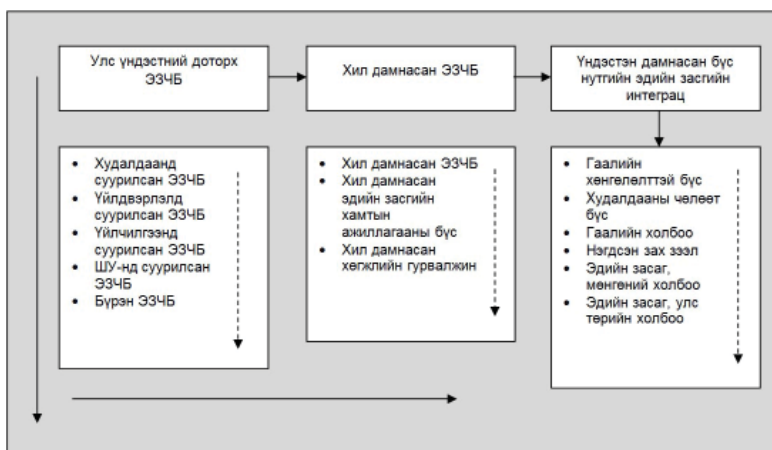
Улс үндэстний доторх ЭЗЧБ

Хил дамнасан ЭЗЧБ

Үндэстэн дамнасан бүс нутгийн эдийн засгийн интеграц

- Худалдаанд суурилсан ЭЗЧБ
- Үйлдвэрлэлд суурилсан ЭЗЧБ
- Үйлчилгээнд суурилсан ЭЗЧБ
- ШУ-нд суурилсан ЭЗЧБ
- Бүрэн ЭЗЧБ

- Хил дамнасан ЭЗЧБ
- Хил дамнасан эдийн засгийн хамтын ажиллагааны бүс
- Хил дамнасан хөгжлийн гурвалжин

- Гаалийн хөнгөлөлттэй бүс
- Худалдааны чөлөөт бүс
- Гаалийн холбоо
- Нэгдсэн зах зээл
- Эдийн засаг, мөнгөний холбоо
- Эдийн засаг, улс төрийн холбоо